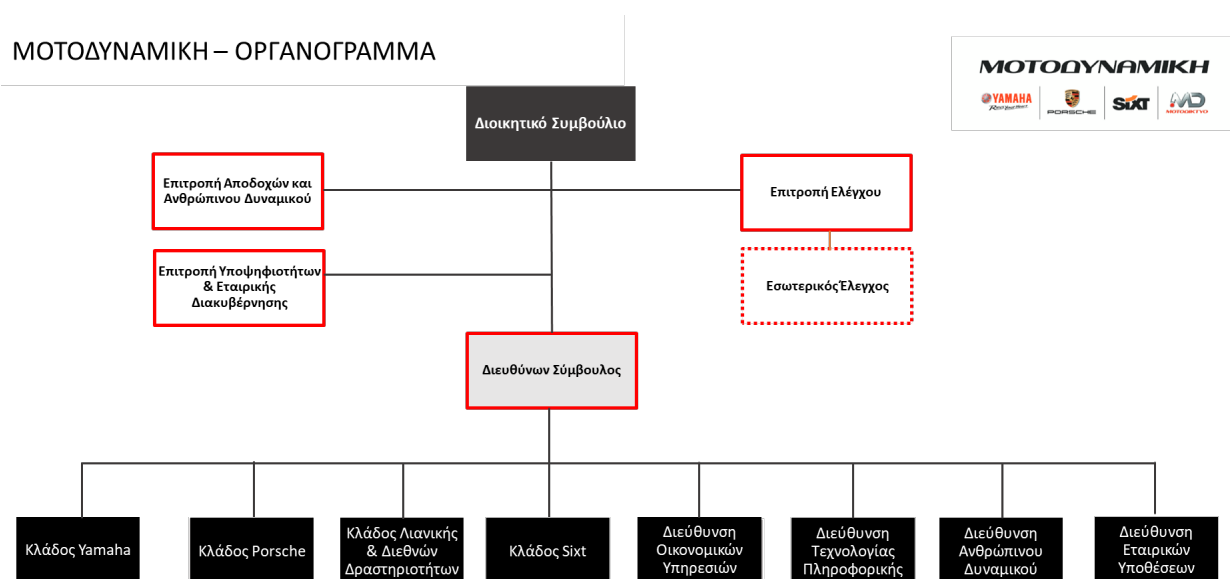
ΜΟΤΟΔΥΝΑΜΙΚΗ – ΟΡΓΑΝΟΓΡΑΜΜΑ

ΜΟΤΟΔΥΝΑΜΙΚΗ

YAMAHA

PORSCHE

SIXT

MD

Διοικητικό Συμβούλιο

Επιτροπή Αποδοχών και Ανθρώπινου Δυναμικού

Επιτροπή Ελέγχου

Επιτροπή Υποψηφιοτήτων & Εταιρικής Διακυβέρνησης

Εσωτερικός Έλεγχος

Διευθύνων Σύμβουλος

Κλάδος Yamaha

Κλάδος Porsche

Κλάδος Λιανικής & Διεθνών Δραστηριοτήτων

Κλάδος Sixt

Διεύθυνση Οικονομικών Υπηρεσιών

Διεύθυνση Τεχνολογίας Πληροφορικής

Διεύθυνση Ανθρώπινου Δυναμικού

Διεύθυνση Εταιρικών Υποθέσεων